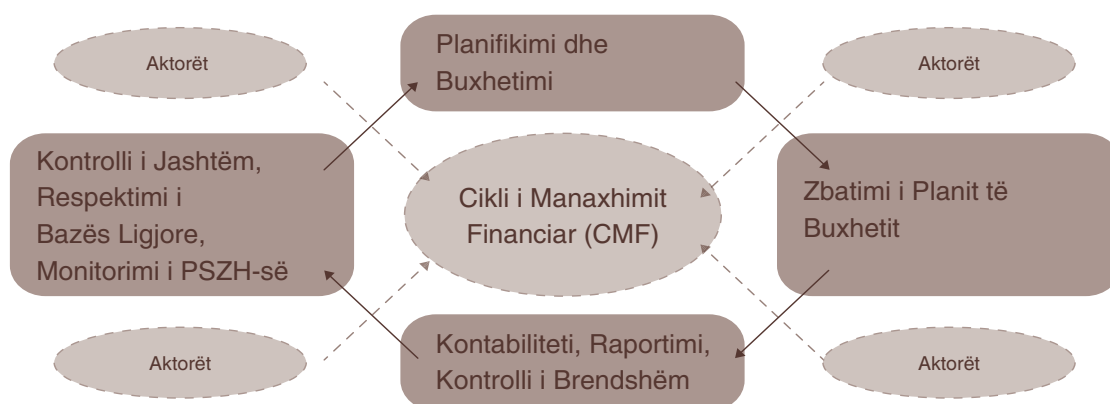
Aktorët

Planifikimi dhe Buxhetimi

Aktorët

Kontrolli i Jashtëm, Respektimi i Bazës Ligjore, Monitorimi i PSZH-së

Cikli i Manaxhimit Financiar (CMF)

Zbatimi i Planit të Buxhetit

Aktorët

Kontabiliteti, Raportimi, Kontrolli i Brendshëm

Aktorët